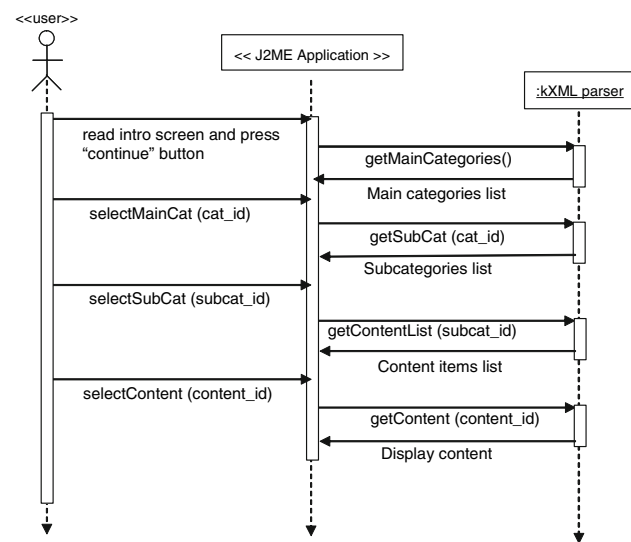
<<user>>

<< J2ME Application >>

:kXML parser

read intro screen and press "continue" button

getMainCategories()

Main categories list

selectMainCat (cat_id)

getSubCat (cat_id)

Subcategories list

selectSubCat (subcat_id)

getContentList (subcat_id)

Content items list

selectContent (content_id)

getContent (content_id)

Display content